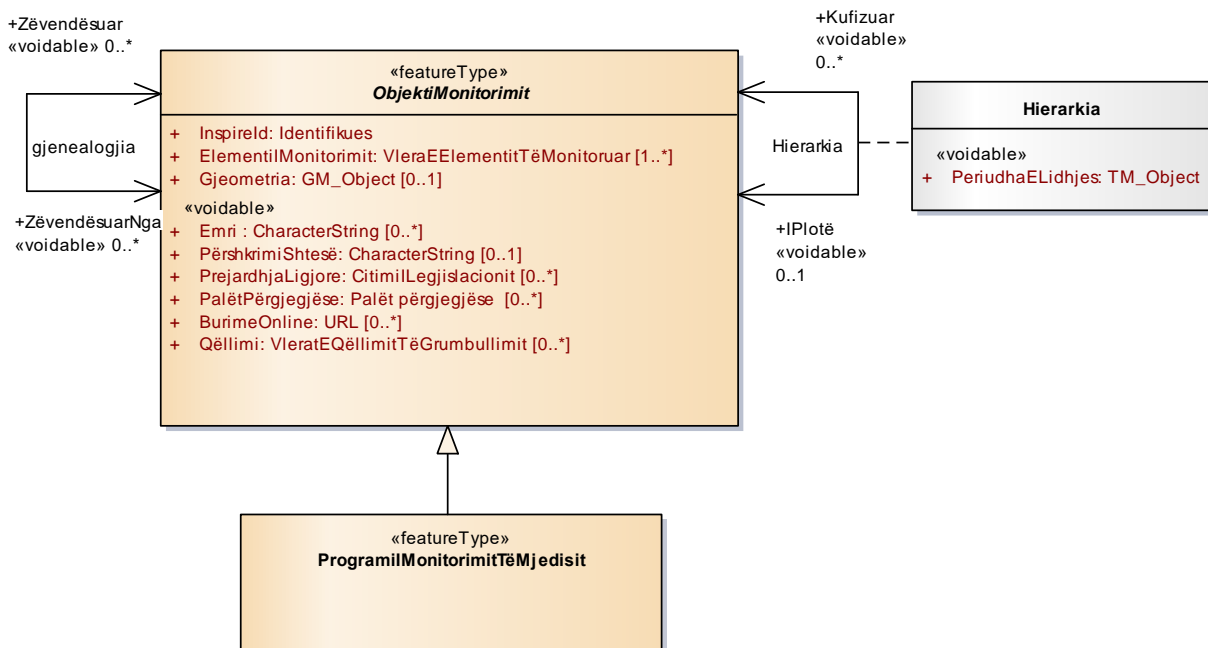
+Zëvendësuar
«voidable» 0..*

gjenealogjia

+ZëvendësuarNga
«voidable» 0..*

«featureType»
ObjektiMonitorimit

+ InspireId: Identifikues
+ ElementiIMonitorimit: VleraEElementitTëMonitoruar [1..*]
+ Gjeometria: GM_Object [0..1]
«voidable»
+ Emri : CharacterString [0..*]
+ PërshkrimiShtesë: CharacterString [0..1]
+ PrejardhjaLigjore: CitimiILegjislacionit [0..*]
+ PalëtPërgjegjëse: Palët përgjegjëse [0..*]
+ BurimeOnline: URL [0..*]
+ Qëllimi: VleratEQëllimitTëGrumbullimit [0..*]

+Kufizuar
«voidable»
0..*

Hierarkia

+IPlotë
«voidable»
0..1

Hierarkia

«voidable»
+ PeriudhaELidhjes: TM_Object

«featureType»
ProgramiIMonitorimitTëMjedisit